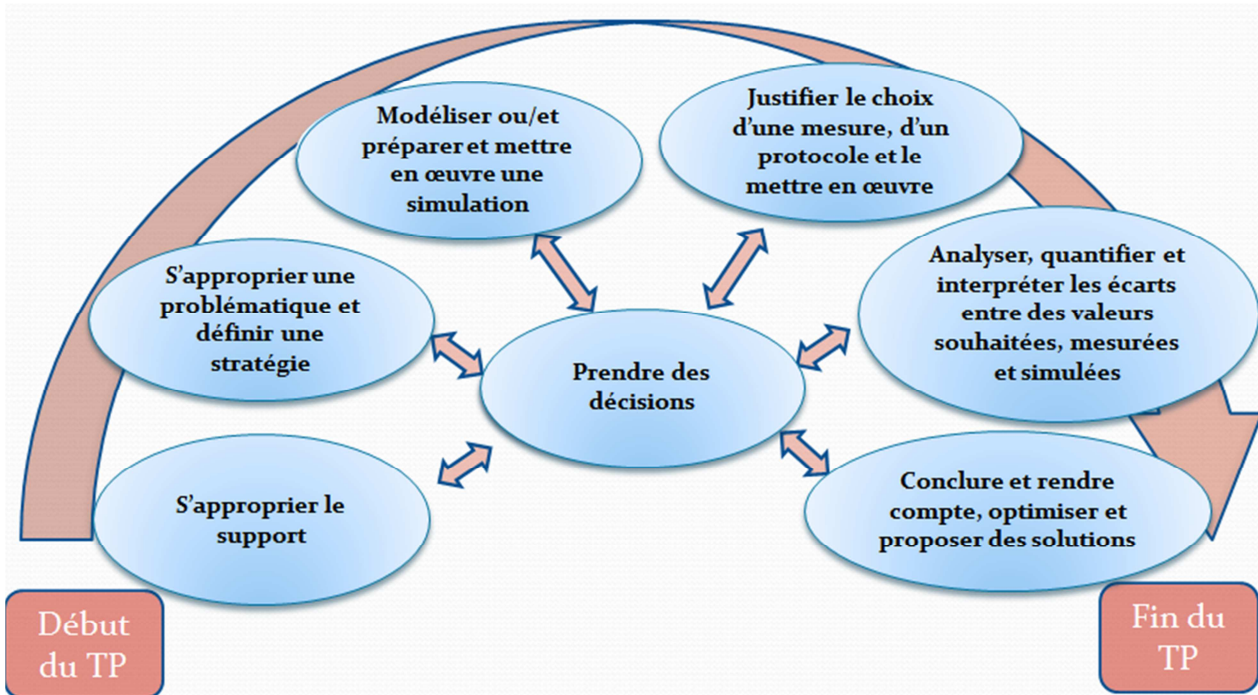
Modéliser ou/et préparer et mettre en œuvre une simulation

Justifier le choix d'une mesure, d'un protocole et le mettre en œuvre

S'approprier une problématique et définir une stratégie

Prendre des décisions

Analyser, quantifier et interpréter les écarts entre des valeurs souhaitées, mesurées et simulées

S'approprier le support

Conclure et rendre compte, optimiser et proposer des solutions

Début du TP

Fin du TP